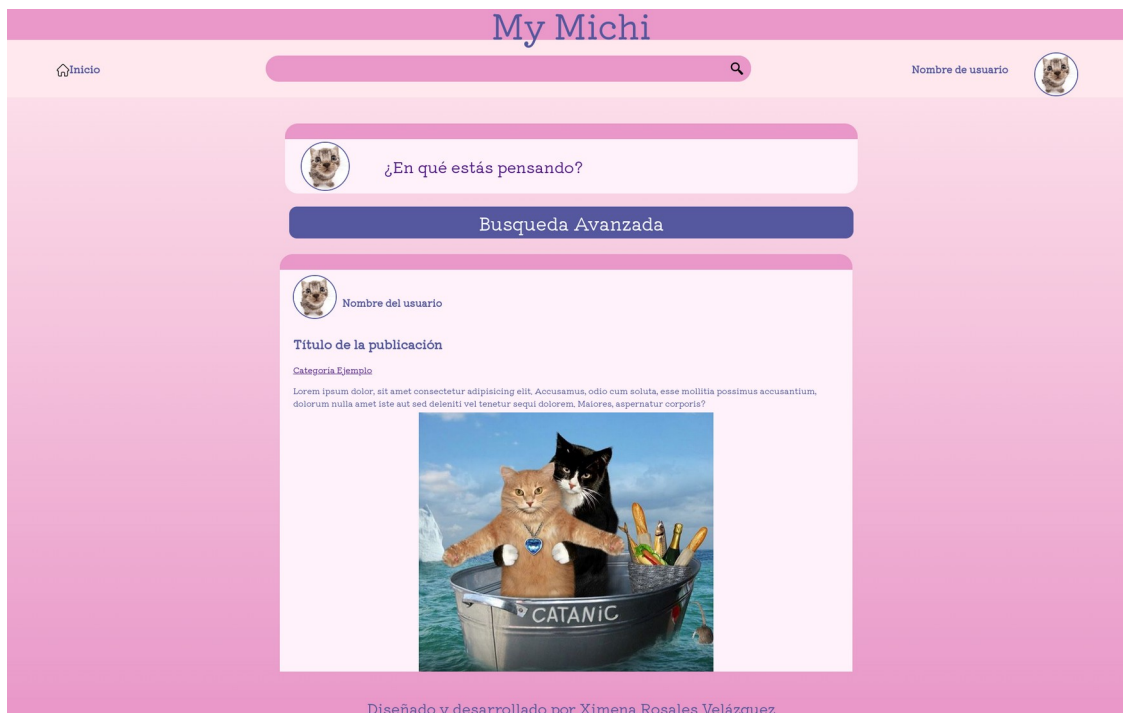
My Michi

Inicio

Nombre de usuario

¿En qué estás pensando?

Busqueda Avanzada

Nombre del usuario

Título de la publicación

Categoria Ejemplo

Lorem ipsum dolor, sit amet consectetur adipisicing elit. Accusamus, odio cum soluta, esse mollitia possimus accusantium, dolorum nulla amet iste aut sed deleniti vel tenetur sequi dolorem. Maiores, aspernatur corporis?

CATANIC

Diseñado y desarrollado por Ximena Rosales Velázquez